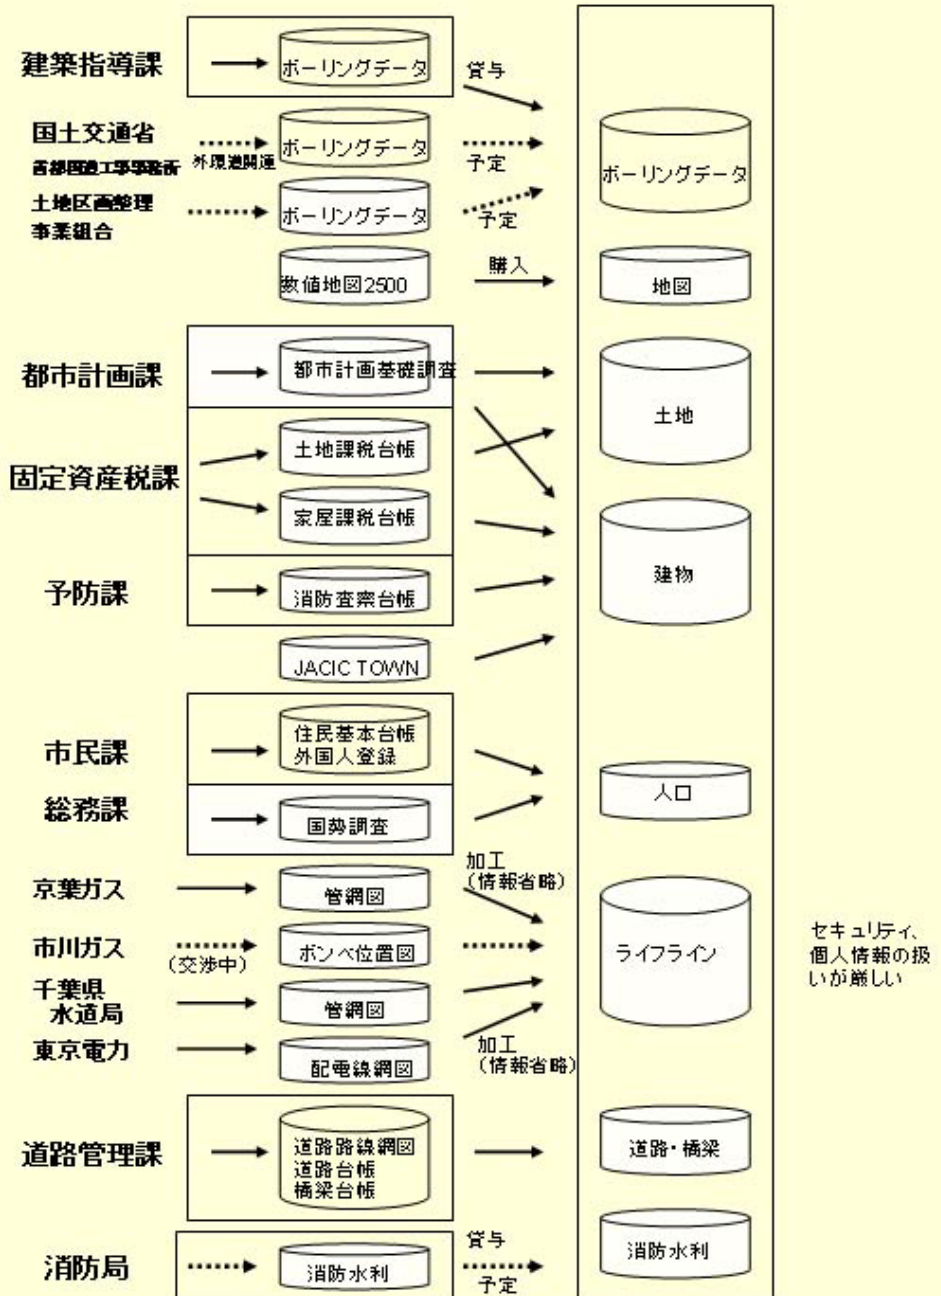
建築指導課
ボーリングデータ
貸与

国土交通省
首都国道工事事務所
外環道関連
ボーリングデータ
予定

土地区画整理
事業組合
ボーリングデータ
予定

ボーリングデータ

数値地図2500
購入
地図

都市計画課
都市計画基礎調査
土地

固定資産税課
土地課税台帳
家屋課税台帳
建物

予防課
消防査察台帳

JACIC TOWN

市民課
住民基本台帳
外国人登録

総務課
国勢調査
人口

京葉ガス
管網図
加工
(情報省略)

市川ガス
(交渉中)
ボンベ位置図

千葉県
水道局
管網図

東京電力
配電線網図
加工
(情報省略)

ライフライン

セキュリティ、個人情報の扱いが厳しい

道路管理課
道路路線網図
道路台帳
橋梁台帳
道路・橋梁

消防局
消防水利
貸与
予定
消防水利